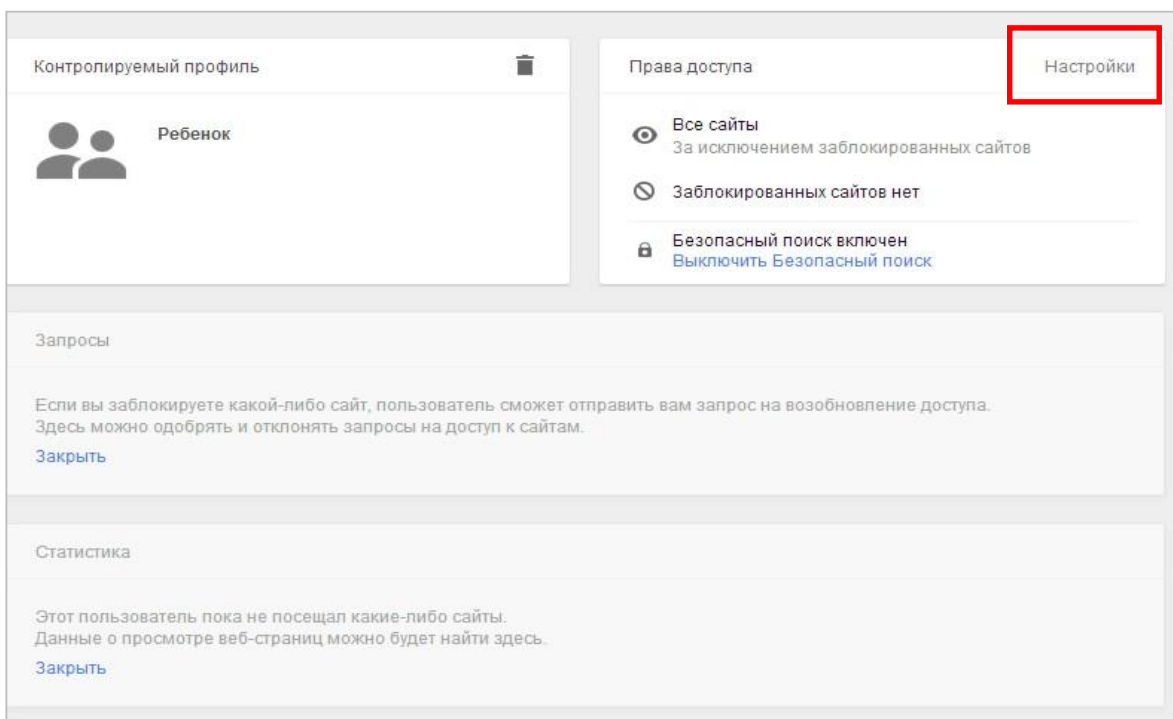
Контролируемый профиль

Ребенок

Права доступа

Настройки

Все сайты
За исключением заблокированных сайтов

Заблокированных сайтов нет

Безопасный поиск включен
Выключить Безопасный поиск

Запросы

Если вы заблокируете какой-либо сайт, пользователь сможет отправить вам запрос на возобновление доступа. Здесь можно одобрять и отклонять запросы на доступ к сайтам.

Закрыть

Статистика

Этот пользователь пока не посещал какие-либо сайты. Данные о просмотре веб-страниц можно будет найти здесь.

Закрыть